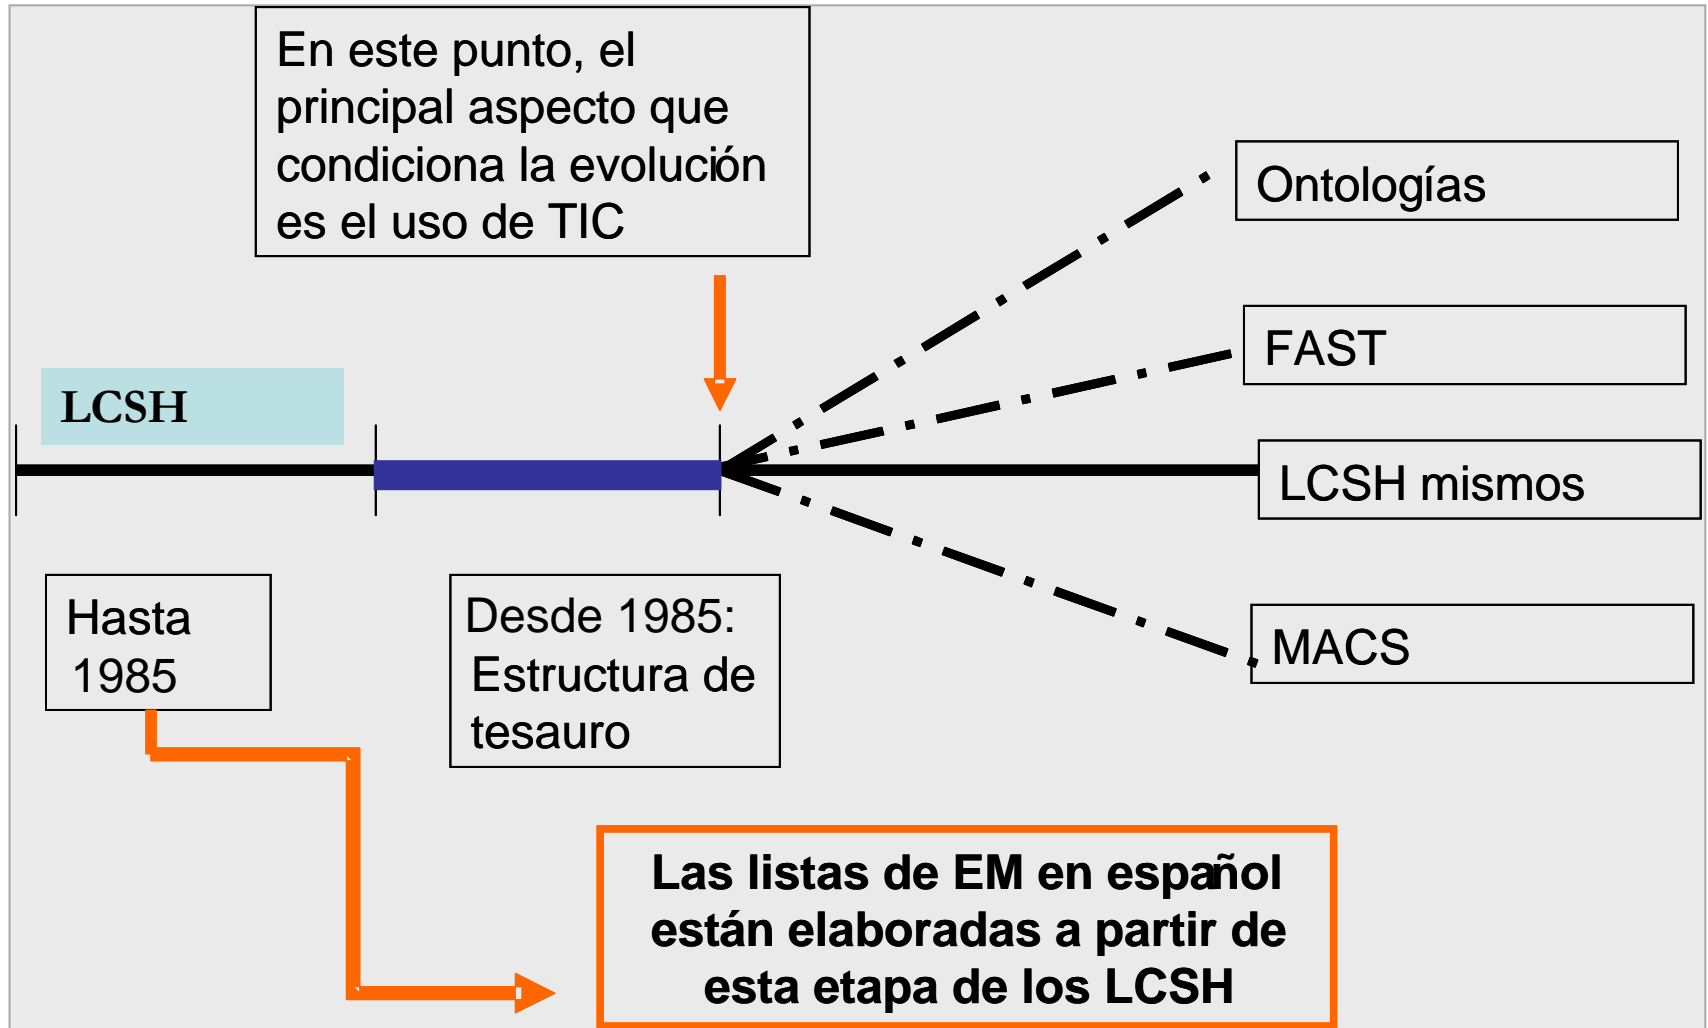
En este punto, el principal aspecto que condiciona la evolución es el uso de TIC

Ontologías

FAST

LCSH

LCSH mismos

MACS

Hasta 1985

Desde 1985: Estructura de tesauro

Las listas de EM en español están elaboradas a partir de esta etapa de los LCSH